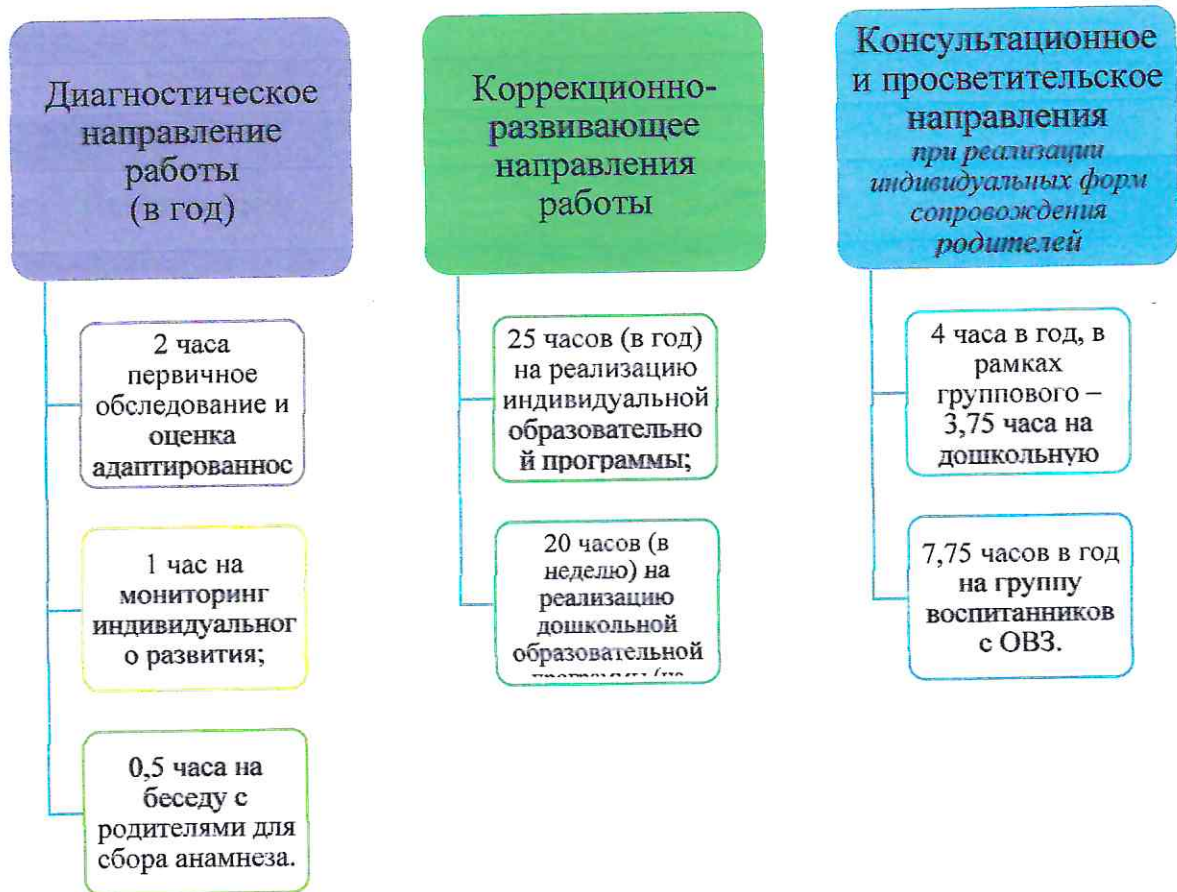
Диагностическое направление работы (в год)

2 часа первичное обследование и оценка адаптированнос

1 час на мониторинг индивидуальног о развития;

0,5 часа на беседу с родителями для сбора анамнеза.

Коррекционно-развивающее направления работы

25 часов (в год) на реализацию индивидуальной образовательно й программы;

20 часов (в неделю) на реализацию дошкольной образовательной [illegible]

Консультационное и просветительское направления при реализации индивидуальных форм сопровождения родителей

4 часа в год, в рамках группового – 3,75 часа на дошкольную

7,75 часов в год на группу воспитанников с ОВЗ.